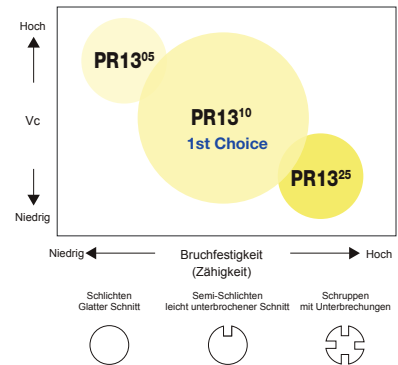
Hoch

Vc

Niedrig

PR13$^{05}$

PR13$^{10}$
1st Choice

PR13$^{25}$

Niedrig

Bruchfestigkeit
(Zähigkeit)

Hoch

Schlichten
Glatter Schnitt

Semi-Schlichten
leicht unterbrochener Schnitt

Schruppen
mit Unterbrechungen